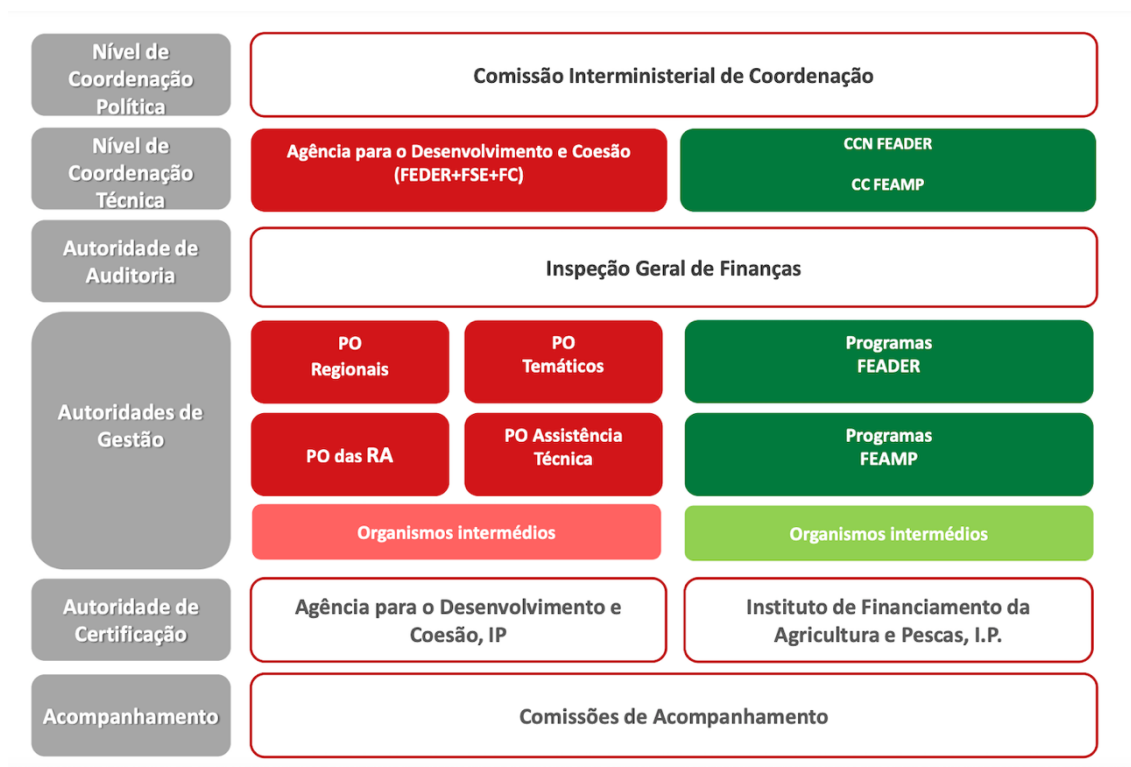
Nível de Coordenação Política

Comissão Interministerial de Coordenação

Nível de Coordenação Técnica

Agência para o Desenvolvimento e Coesão (FEDER+FSE+FC)

CCN FEADER

CC FEAMP

Autoridade de Auditoria

Inspeção Geral de Finanças

Autoridades de Gestão

PO Regionais

PO Temáticos

Programas FEADER

PO das RA

PO Assistência Técnica

Programas FEAMP

Organismos intermédios

Organismos intermédios

Autoridade de Certificação

Agência para o Desenvolvimento e Coesão, IP

Instituto de Financiamento da Agricultura e Pescas, I.P.

Acompanhamento

Comissões de Acompanhamento